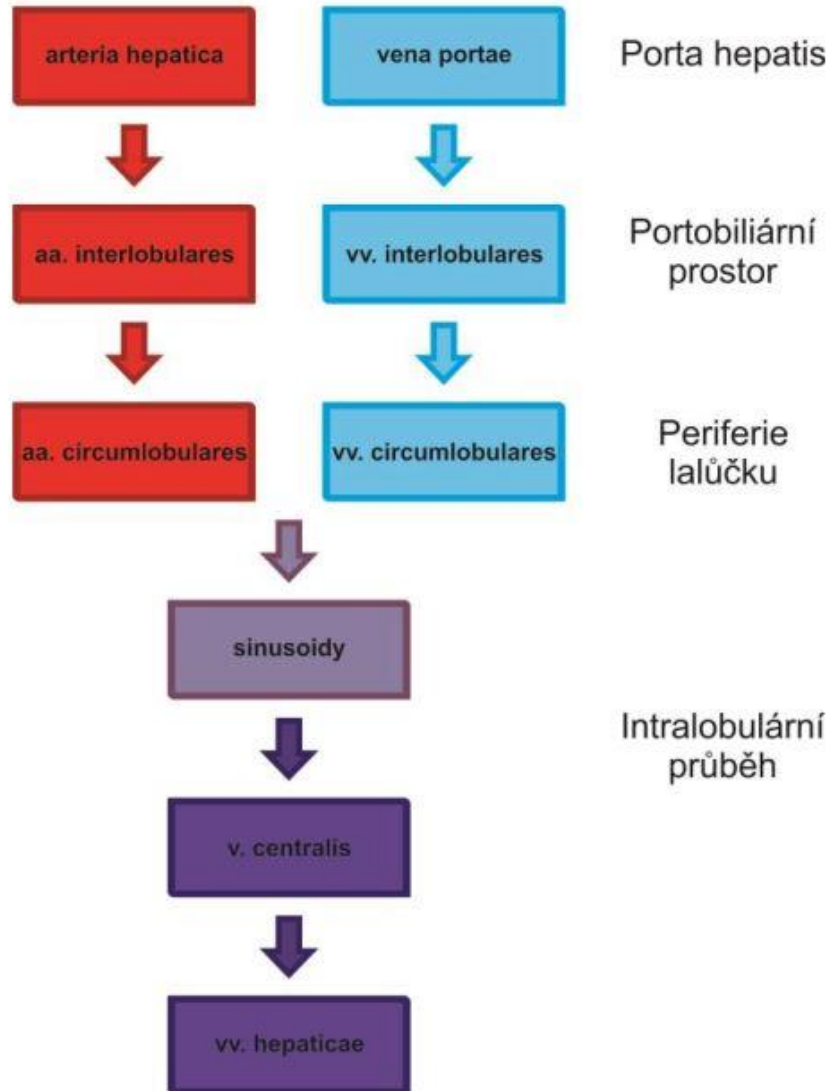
arteria hepatica

vena portae

Porta hepatis

aa. interlobulares

vv. interlobulares

Portobiliární prostor

aa. circumlobulares

vv. circumlobulares

Periferie lalůčku

sinusoidy

Intralobulární průběh

v. centralis

vv. hepaticae